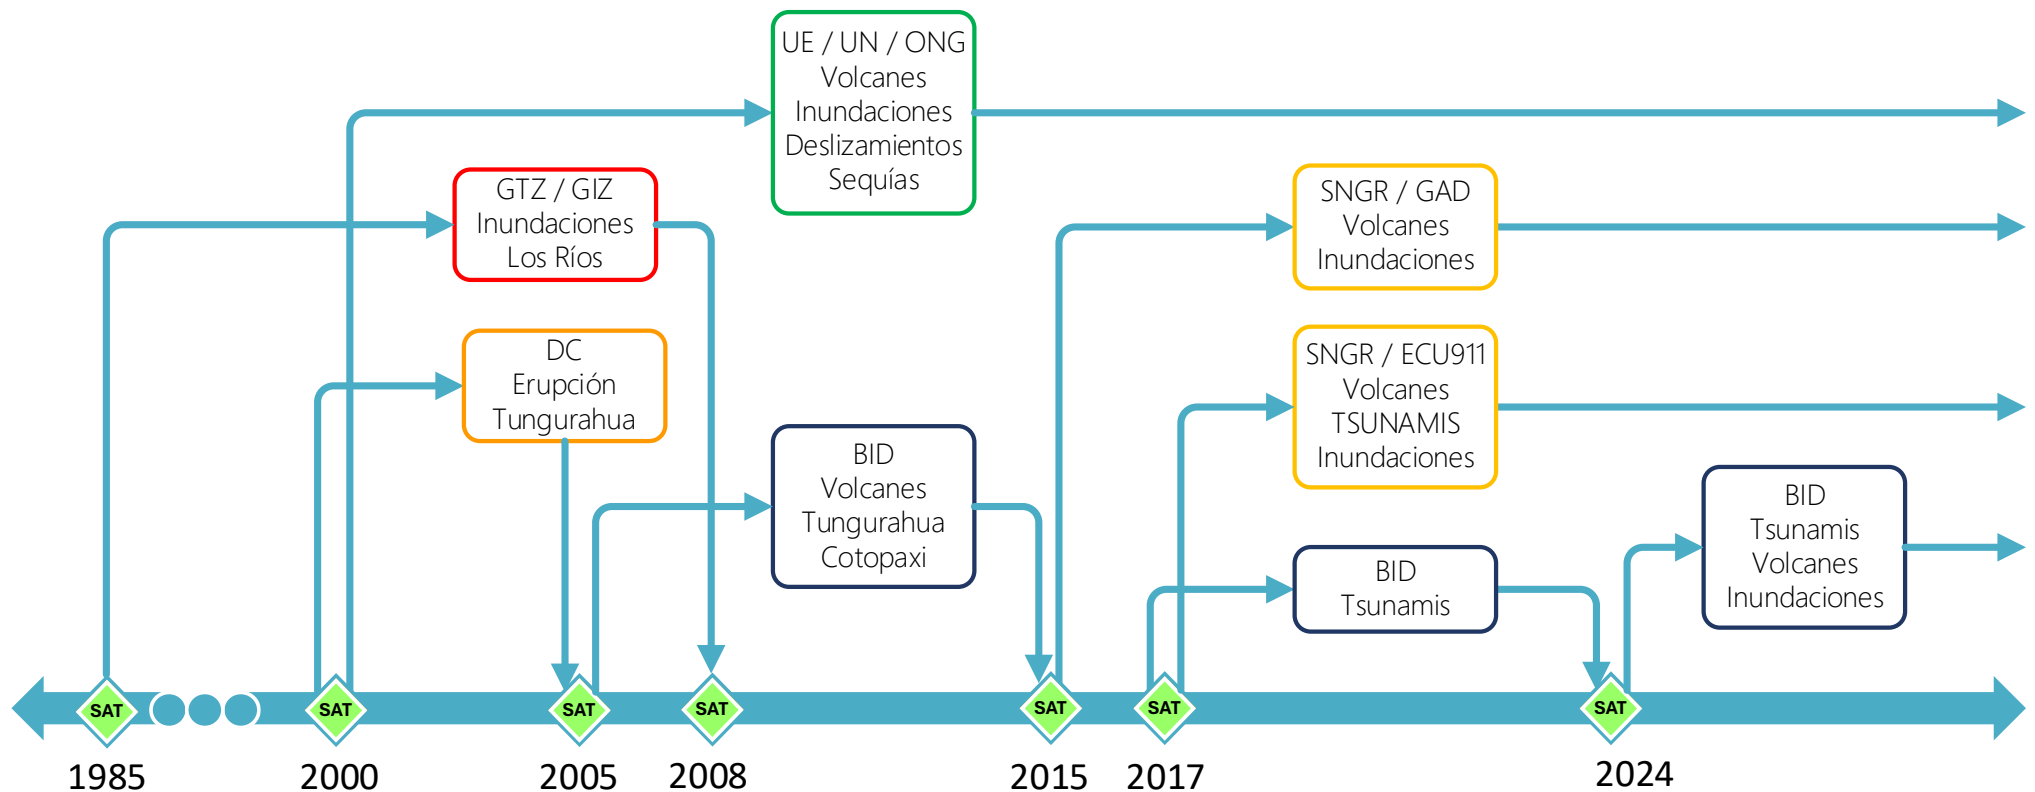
UE / UN / ONG
Volcanes
Inundaciones
Deslizamientos
Sequías

GTZ / GIZ
Inundaciones
Los Ríos

DC
Erupción
Tungurahua

BID
Volcanes
Tungurahua
Cotopaxi

SNGR / GAD
Volcanes
Inundaciones

SNGR / ECU911
Volcanes
TSUNAMIS
Inundaciones

BID
Tsunamis

BID
Tsunamis
Volcanes
Inundaciones

SAT SAT SAT SAT SAT SAT SAT

1985 2000 2005 2008 2015 2017 2024